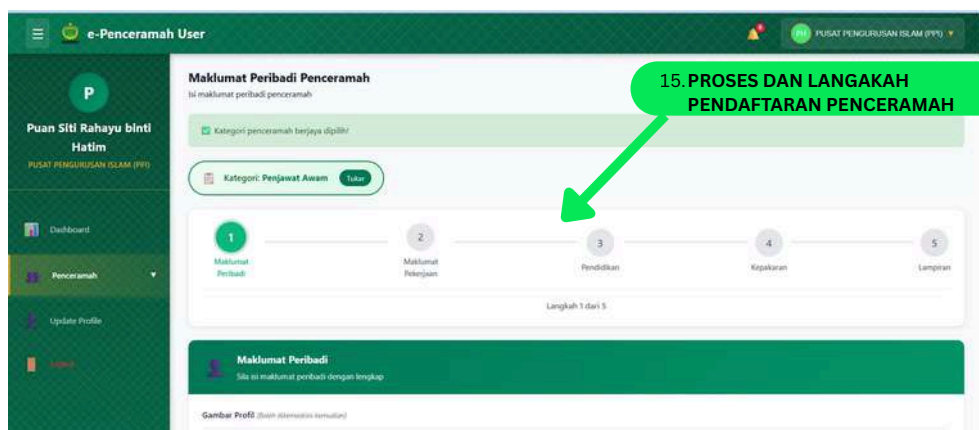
e-Penceramah User

PH PUSAT PENGURUSAN ISLAM (PPI)

P

Puan Siti Rahayu binti Hatim

PUSAT PENGURUSAN ISLAM (PPI)

Dashboard

Penceramah

Update Profile

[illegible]

Maklumat Peribadi Penceramah

Isi maklumat peribadi penceramah

15. PROSES DAN LANGAKAH PENDAFTARAN PENCERAMAH

Kategori penceramah berjaya dipilih!

Kategori: Penjawat Awam Tukar

1 Maklumat Peribadi

2 Maklumat Pekerjaan

3 Pendidikan

4 Kepakaran

5 Lampiran

Langkah 1 dari 5

Maklumat Peribadi

Sila isi maklumat peribadi dengan lengkap

Gambar Profil (boleh dikemaskini kemudian)